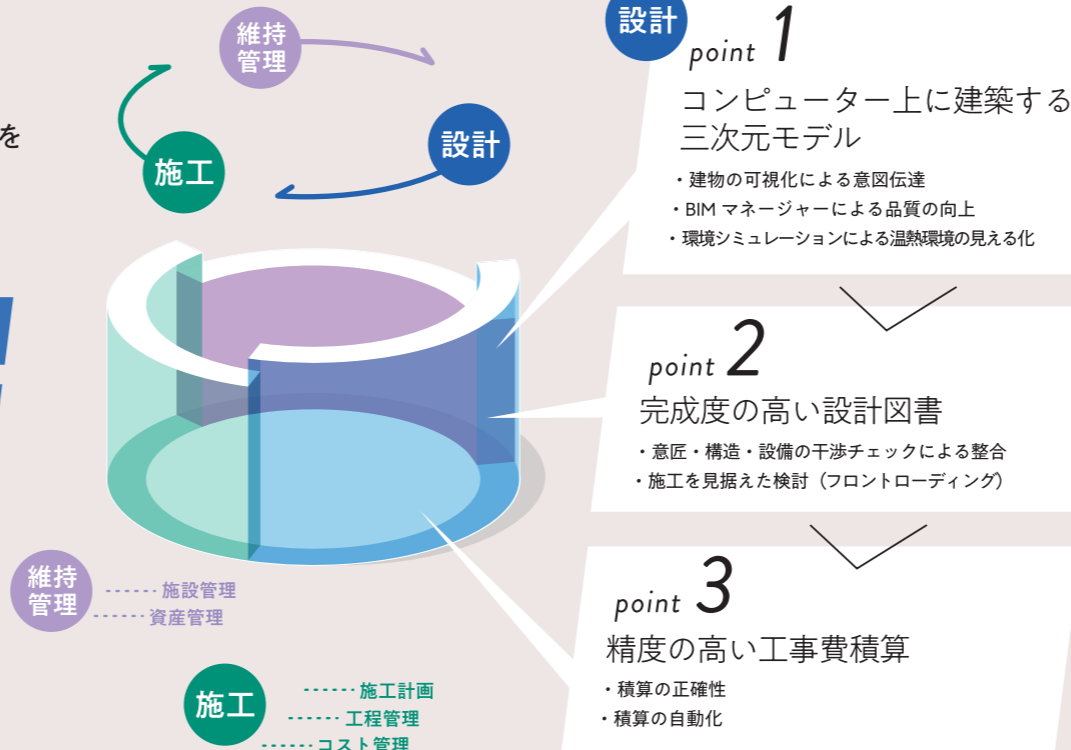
維持管理

施工

設計

を

設計

point 1

コンピューター上に建築する三次元モデル

・建物の可視化による意図伝達
・BIM マネージャーによる品質の向上
・環境シミュレーションによる温熱環境の見える化

point 2

完成度の高い設計図書

・意匠・構造・設備の干渉チェックによる整合
・施工を見据えた検討（フロントローディング）

point 3

精度の高い工事費積算

・積算の正確性
・積算の自動化

維持管理 ------ 施設管理
------ 資産管理

施工 ------ 施工計画
------ 工程管理
------ コスト管理